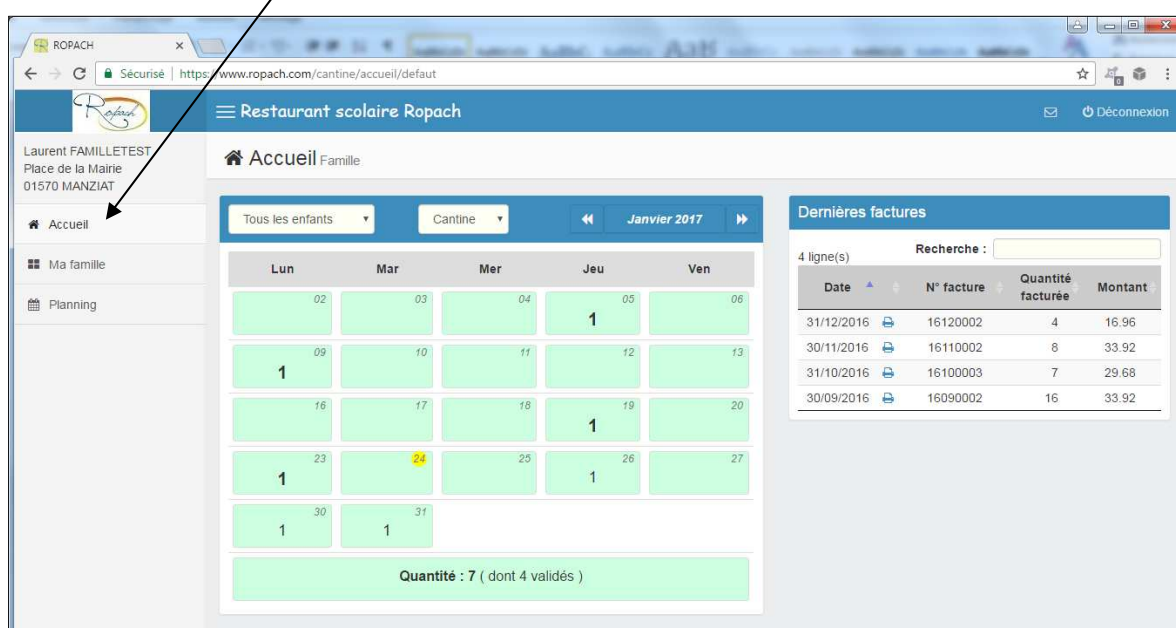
ROPACH
Sécurisé | https://www.ropach.com/cantine/accueil/defaut

Ropach

Restaurant scolaire Ropach
Déconnexion

Laurent FAMILLETEST
Place de la Mairie
01570 MANZIAT

Accueil
Ma famille
Planning

Accueil Famille

Tous les enfants
Cantine
Janvier 2017

| Lun | Mar | Mer | Jeu | Ven |
|---|---|---|---|---|
| 02 | 03 | 04 | 05 1 | 06 |
| 09 1 | 10 | 11 | 12 | 13 |
| 16 | 17 | 18 | 19 1 | 20 |
| 23 1 | 24 | 25 | 26 1 | 27 |
| 30 1 | 31 1 | | | |

Quantité : 7 ( dont 4 validés )

Dernières factures

4 ligne(s)
Recherche :

| Date | N° facture | Quantité facturée | Montant |
|---|---|---|---|
| 31/12/2016 | 16120002 | 4 | 16.96 |
| 30/11/2016 | 16110002 | 8 | 33.92 |
| 31/10/2016 | 16100003 | 7 | 29.68 |
| 30/09/2016 | 16090002 | 16 | 33.92 |